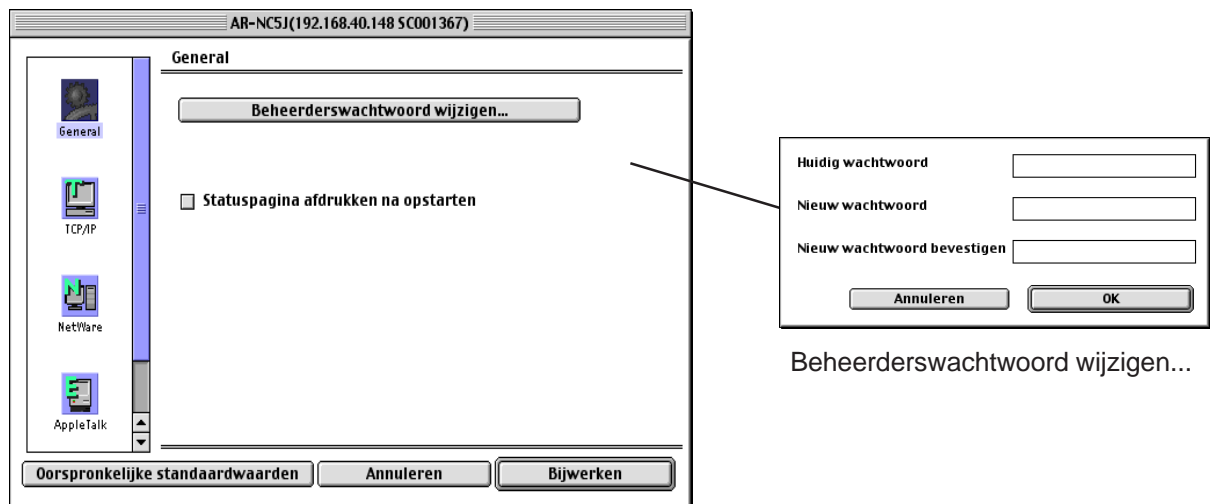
AR-NC5J(192.168.40.148 SC001367)

General

General

Beheerderswachtwoord wijzigen...

TCP/IP

Statuspagina afdrukken na opstarten

NetWare

AppleTalk

Oorspronkelijke standaardwaarden

Annuleren

Bijwerken

Huidig wachtwoord

Nieuw wachtwoord

Nieuw wachtwoord bevestigen

Annuleren

OK

Beheerderswachtwoord wijzigen...